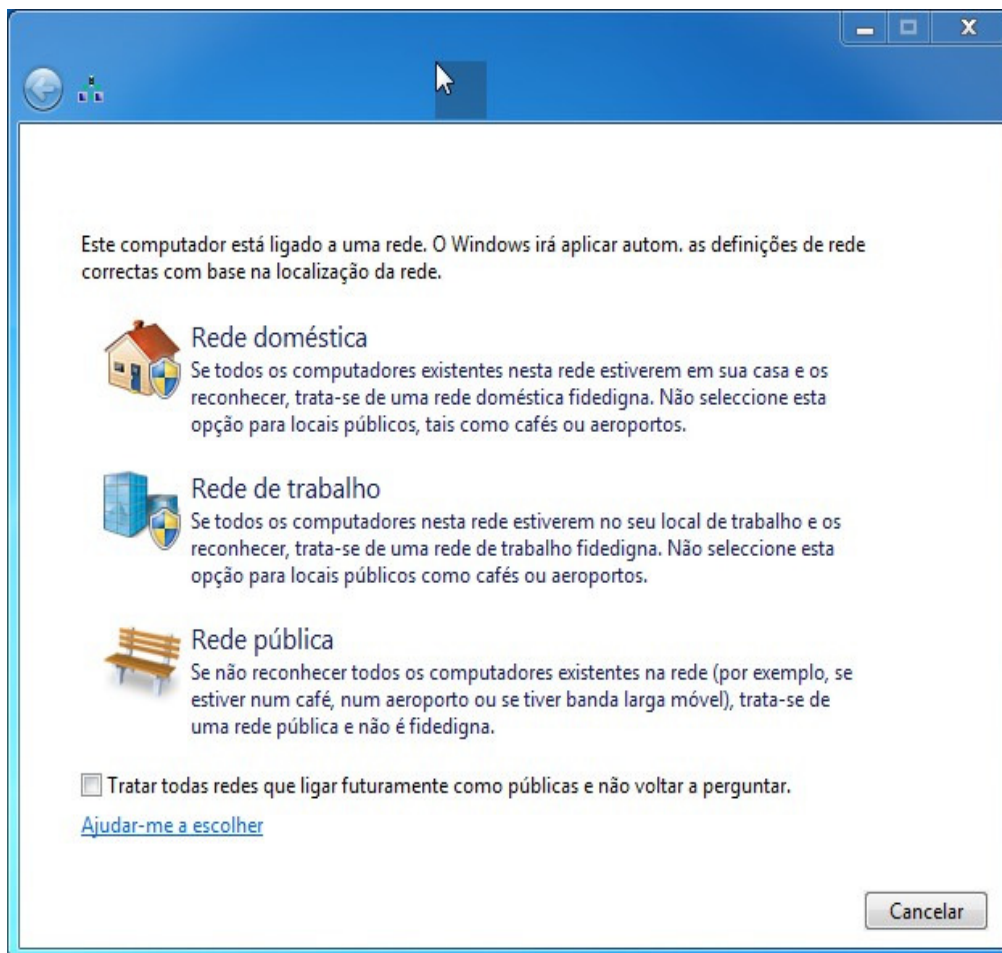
Este computador está ligado a uma rede. O Windows irá aplicar autom. as definições de rede correctas com base na localização da rede.

Rede doméstica
Se todos os computadores existentes nesta rede estiverem em sua casa e os reconhecer, trata-se de uma rede doméstica fidedigna. Não seleccione esta opção para locais públicos, tais como cafés ou aeroportos.

Rede de trabalho
Se todos os computadores nesta rede estiverem no seu local de trabalho e os reconhecer, trata-se de uma rede de trabalho fidedigna. Não seleccione esta opção para locais públicos como cafés ou aeroportos.

Rede pública
Se não reconhecer todos os computadores existentes na rede (por exemplo, se estiver num café, num aeroporto ou se tiver banda larga móvel), trata-se de uma rede pública e não é fidedigna.

Tratar todas redes que ligar futuramente como públicas e não voltar a perguntar.

Ajudar-me a escolher

Cancelar